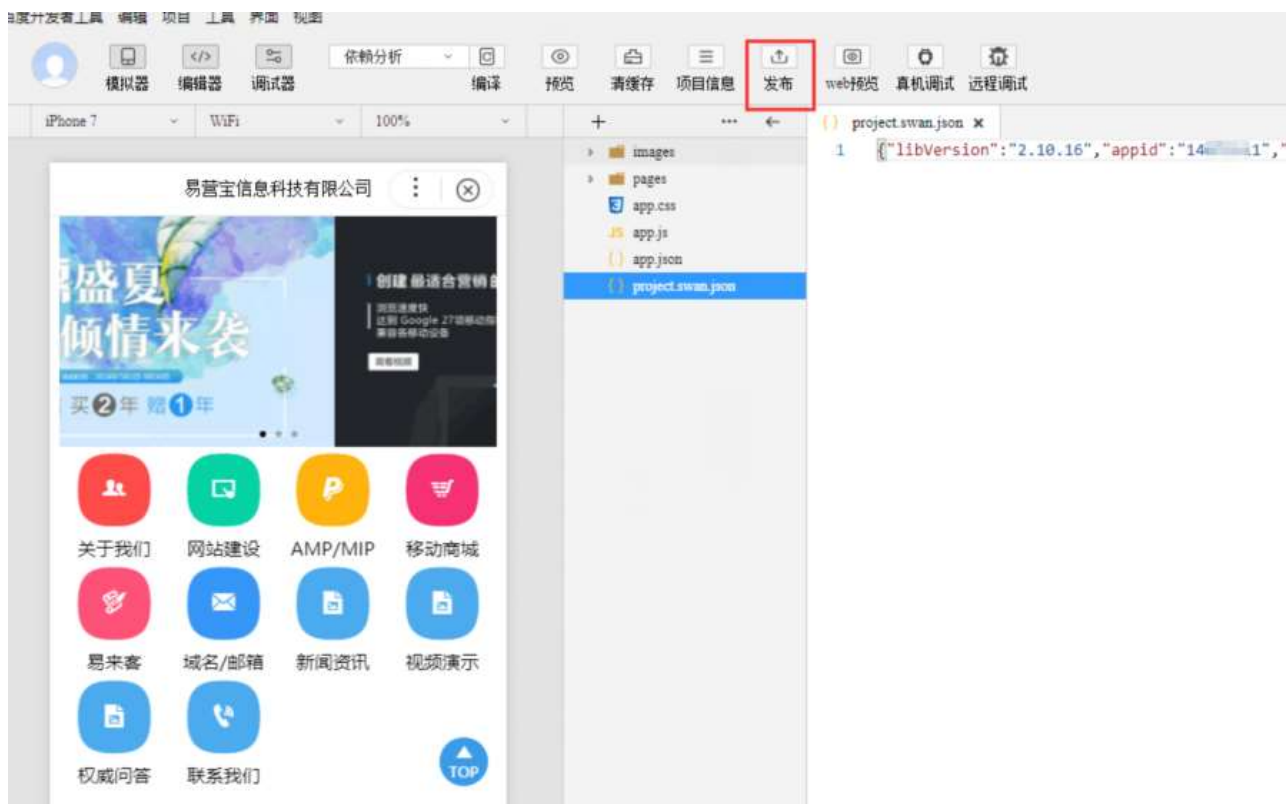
百度开发者工具 编辑 项目 工具 界面 视图

模拟器 编辑器 调试器 依赖分析 编译 预览 清缓存 项目信息 发布 web预览 真机调试 远程调试

iPhone 7 WiFi 100%

+ ··· ←

images
pages
app.css
app.js
app.json
project.swan.json

project.swan.json ×

1 {"libVersion":"2.10.16","appid":"14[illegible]1","

易营宝信息科技有限公司

盛夏
倾情来袭
买2年 赠1年

创建最适合营销的
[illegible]

关于我们 网站建设 AMP/MIP 移动商城
易来客 域名/邮箱 新闻资讯 视频演示
权威问答 联系我们

TOP